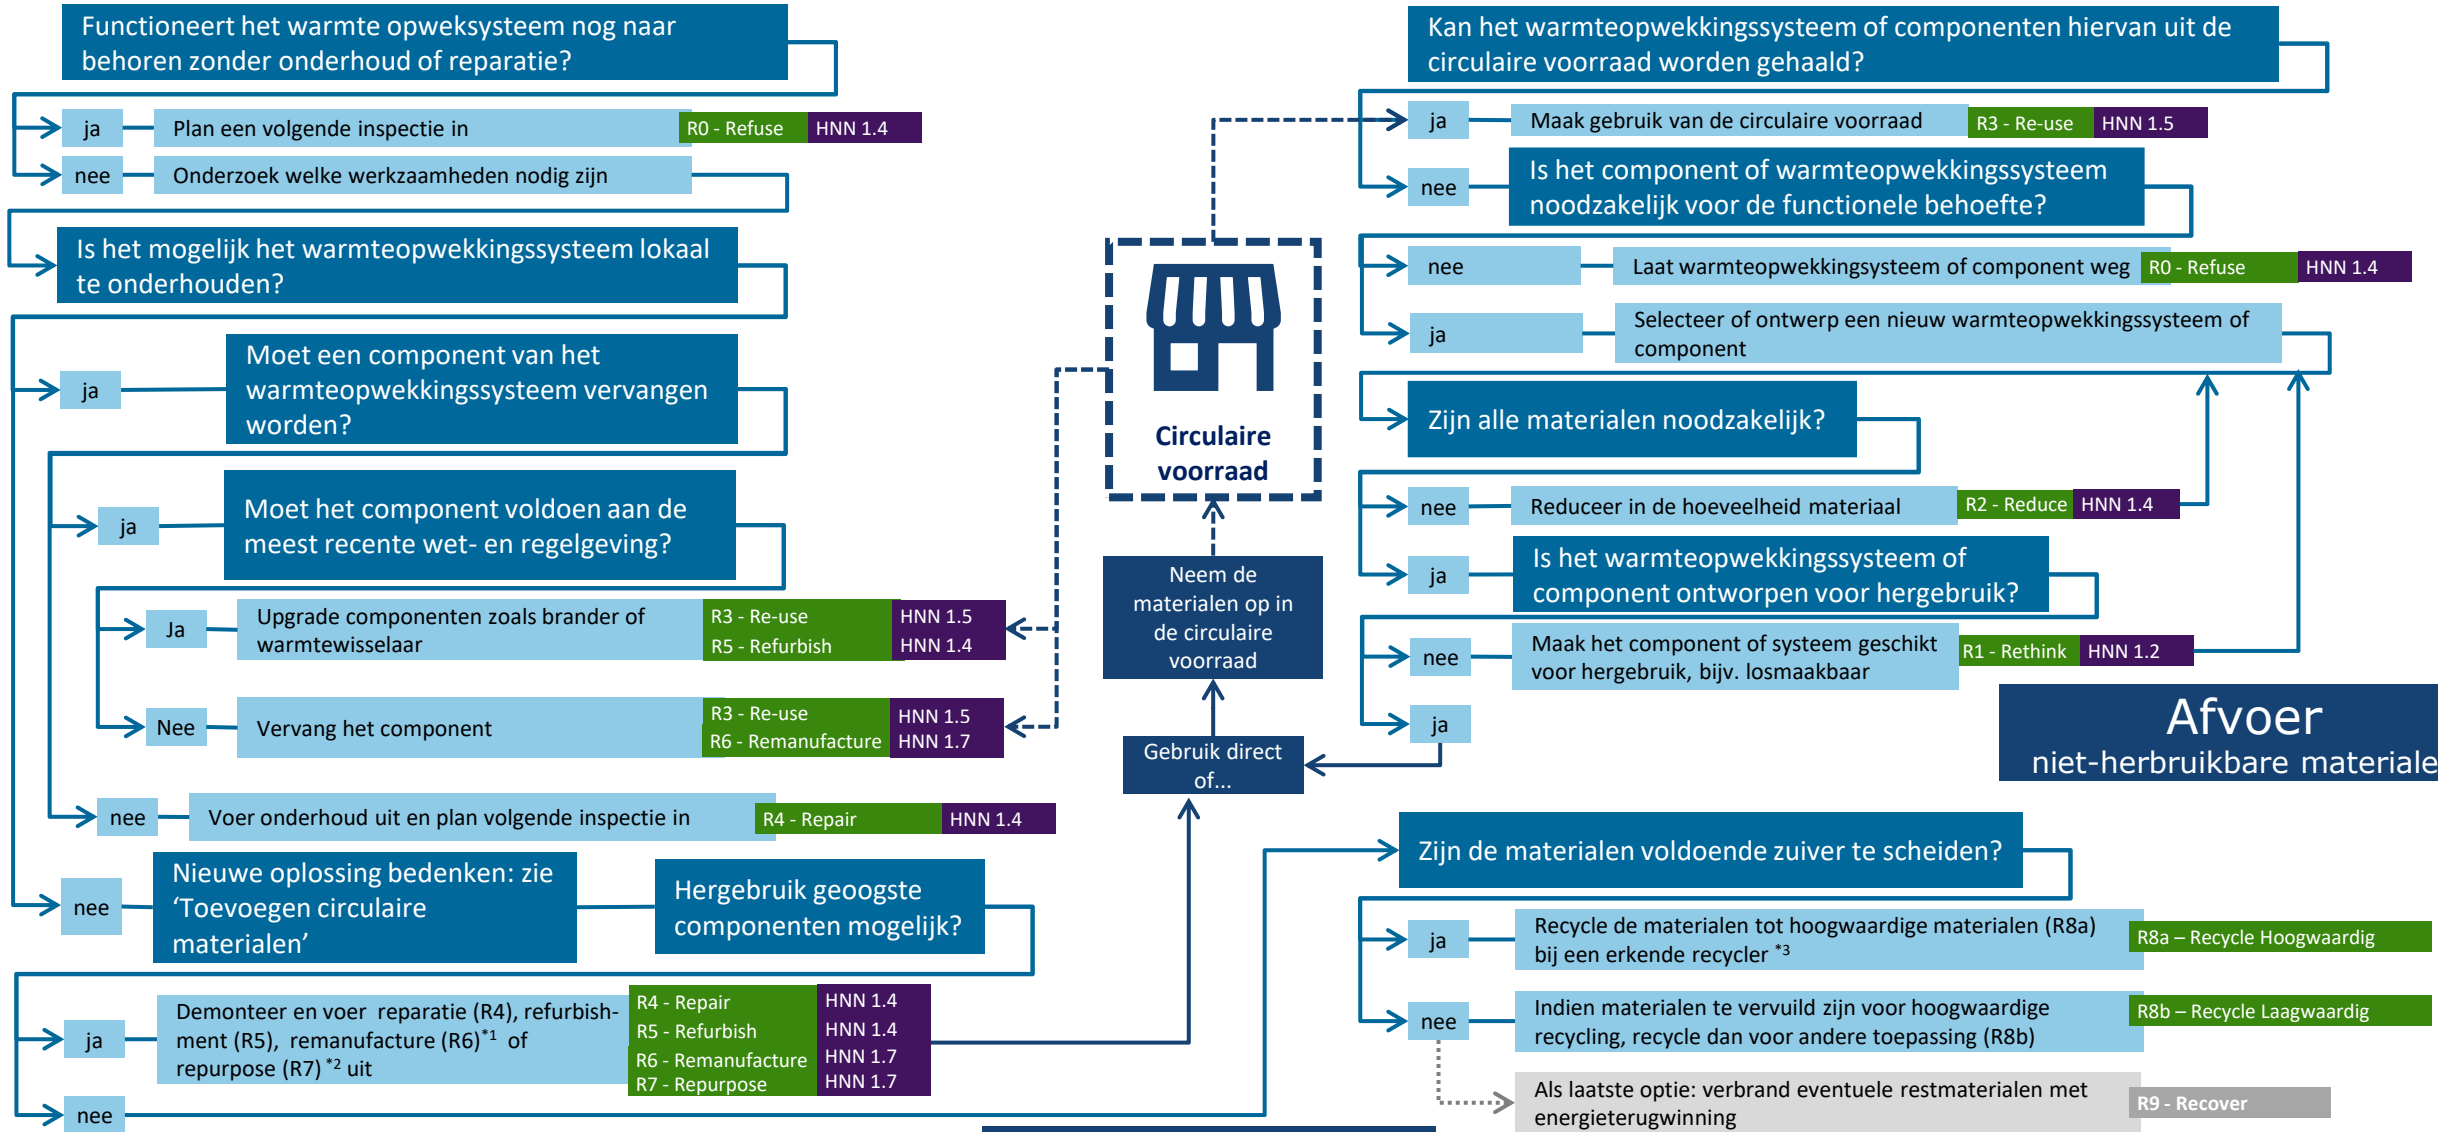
Functioneert het warmte opweksysteem nog naar behoren zonder onderhoud of reparatie?

ja Plan een volgende inspectie in R0 - Refuse HNN 1.4

nee Onderzoek welke werkzaamheden nodig zijn

Is het mogelijk het warmteopwekkingssysteem lokaal te onderhouden?

ja Moet een component van het warmteopwekkingssysteem vervangen worden?

ja Moet het component voldoen aan de meest recente wet- en regelgeving?

Ja Upgrade componenten zoals brander of warmtewisselaar R3 - Re-use HNN 1.5 R5 - Refurbish HNN 1.4

Nee Vervang het component R3 - Re-use HNN 1.5 R6 - Remanufacture HNN 1.7

nee Voer onderhoud uit en plan volgende inspectie in R4 - Repair HNN 1.4

nee Nieuwe oplossing bedenken: zie ‘Toevoegen circulaire materialen’

Hergebruik geoogste componenten mogelijk?

ja Demonteer en voer reparatie (R4), refurbishment (R5), remanufacture (R6)$^{*1}$ of repurpose (R7) $^{*2}$ uit R4 - Repair HNN 1.4 R5 - Refurbish HNN 1.4 R6 - Remanufacture HNN 1.7 R7 - Repurpose HNN 1.7

nee

Circulaire voorraad

Neem de materialen op in de circulaire voorraad

Gebruik direct of...

Kan het warmteopwekkingssysteem of componenten hiervan uit de circulaire voorraad worden gehaald?

ja Maak gebruik van de circulaire voorraad R3 - Re-use HNN 1.5

nee Is het component of warmteopwekkingssysteem noodzakelijk voor de functionele behoefte?

nee Laat warmteopwekkingsysteem of component weg R0 - Refuse HNN 1.4

ja Selecteer of ontwerp een nieuw warmteopwekkingssysteem of component

Zijn alle materialen noodzakelijk?

nee Reduceer in de hoeveelheid materiaal R2 - Reduce HNN 1.4

ja Is het warmteopwekkingssysteem of component ontworpen voor hergebruik?

nee Maak het component of systeem geschikt voor hergebruik, bijv. losmaakbaar R1 - Rethink HNN 1.2

ja

Afvoer niet-herbruikbare materiale

Zijn de materialen voldoende zuiver te scheiden?

ja Recycle de materialen tot hoogwaardige materialen (R8a) bij een erkende recycler $^{*3}$ R8a – Recycle Hoogwaardig

nee Indien materialen te vervuild zijn voor hoogwaardige recycling, recycle dan voor andere toepassing (R8b) R8b – Recycle Laagwaardig

Als laatste optie: verbrand eventuele restmaterialen met energieterugwinning R9 - Recover